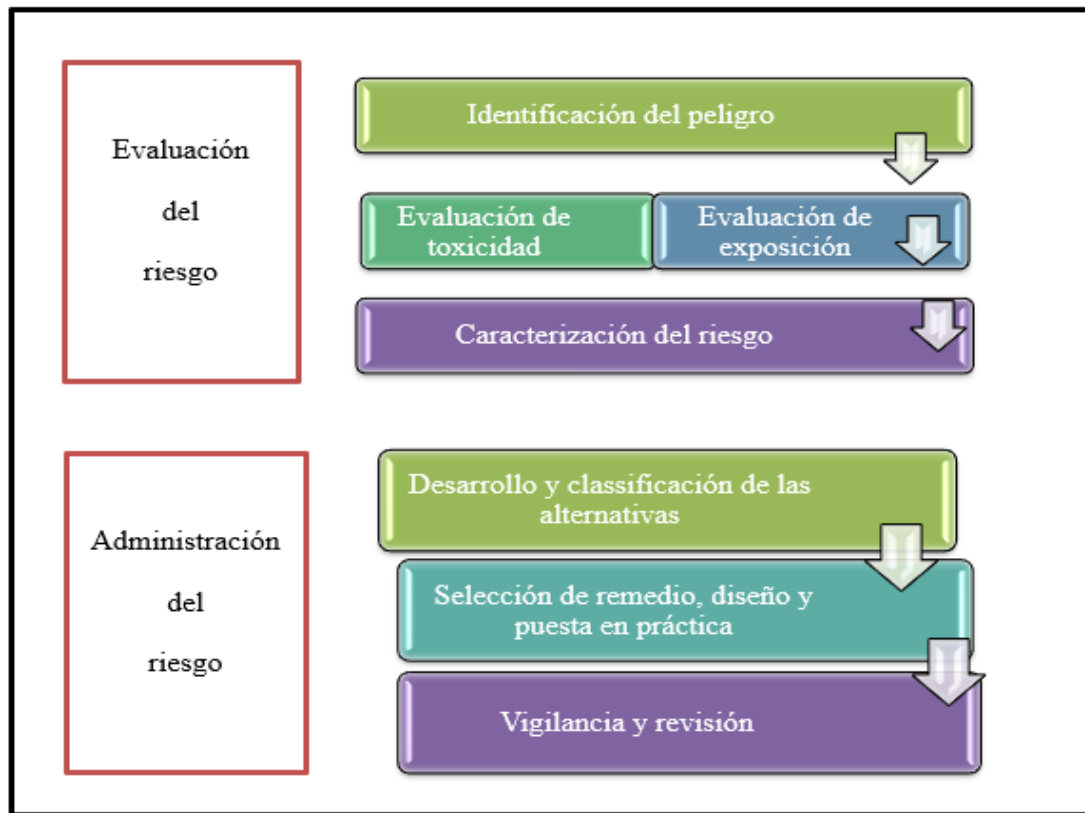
Evaluación del riesgo

Identificación del peligro

Evaluación de toxicidad

Evaluación de exposición

Caracterización del riesgo

Administración del riesgo

Desarrollo y classificación de las alternativas

Selección de remedio, diseño y puesta en práctica

Vigilancia y revisión